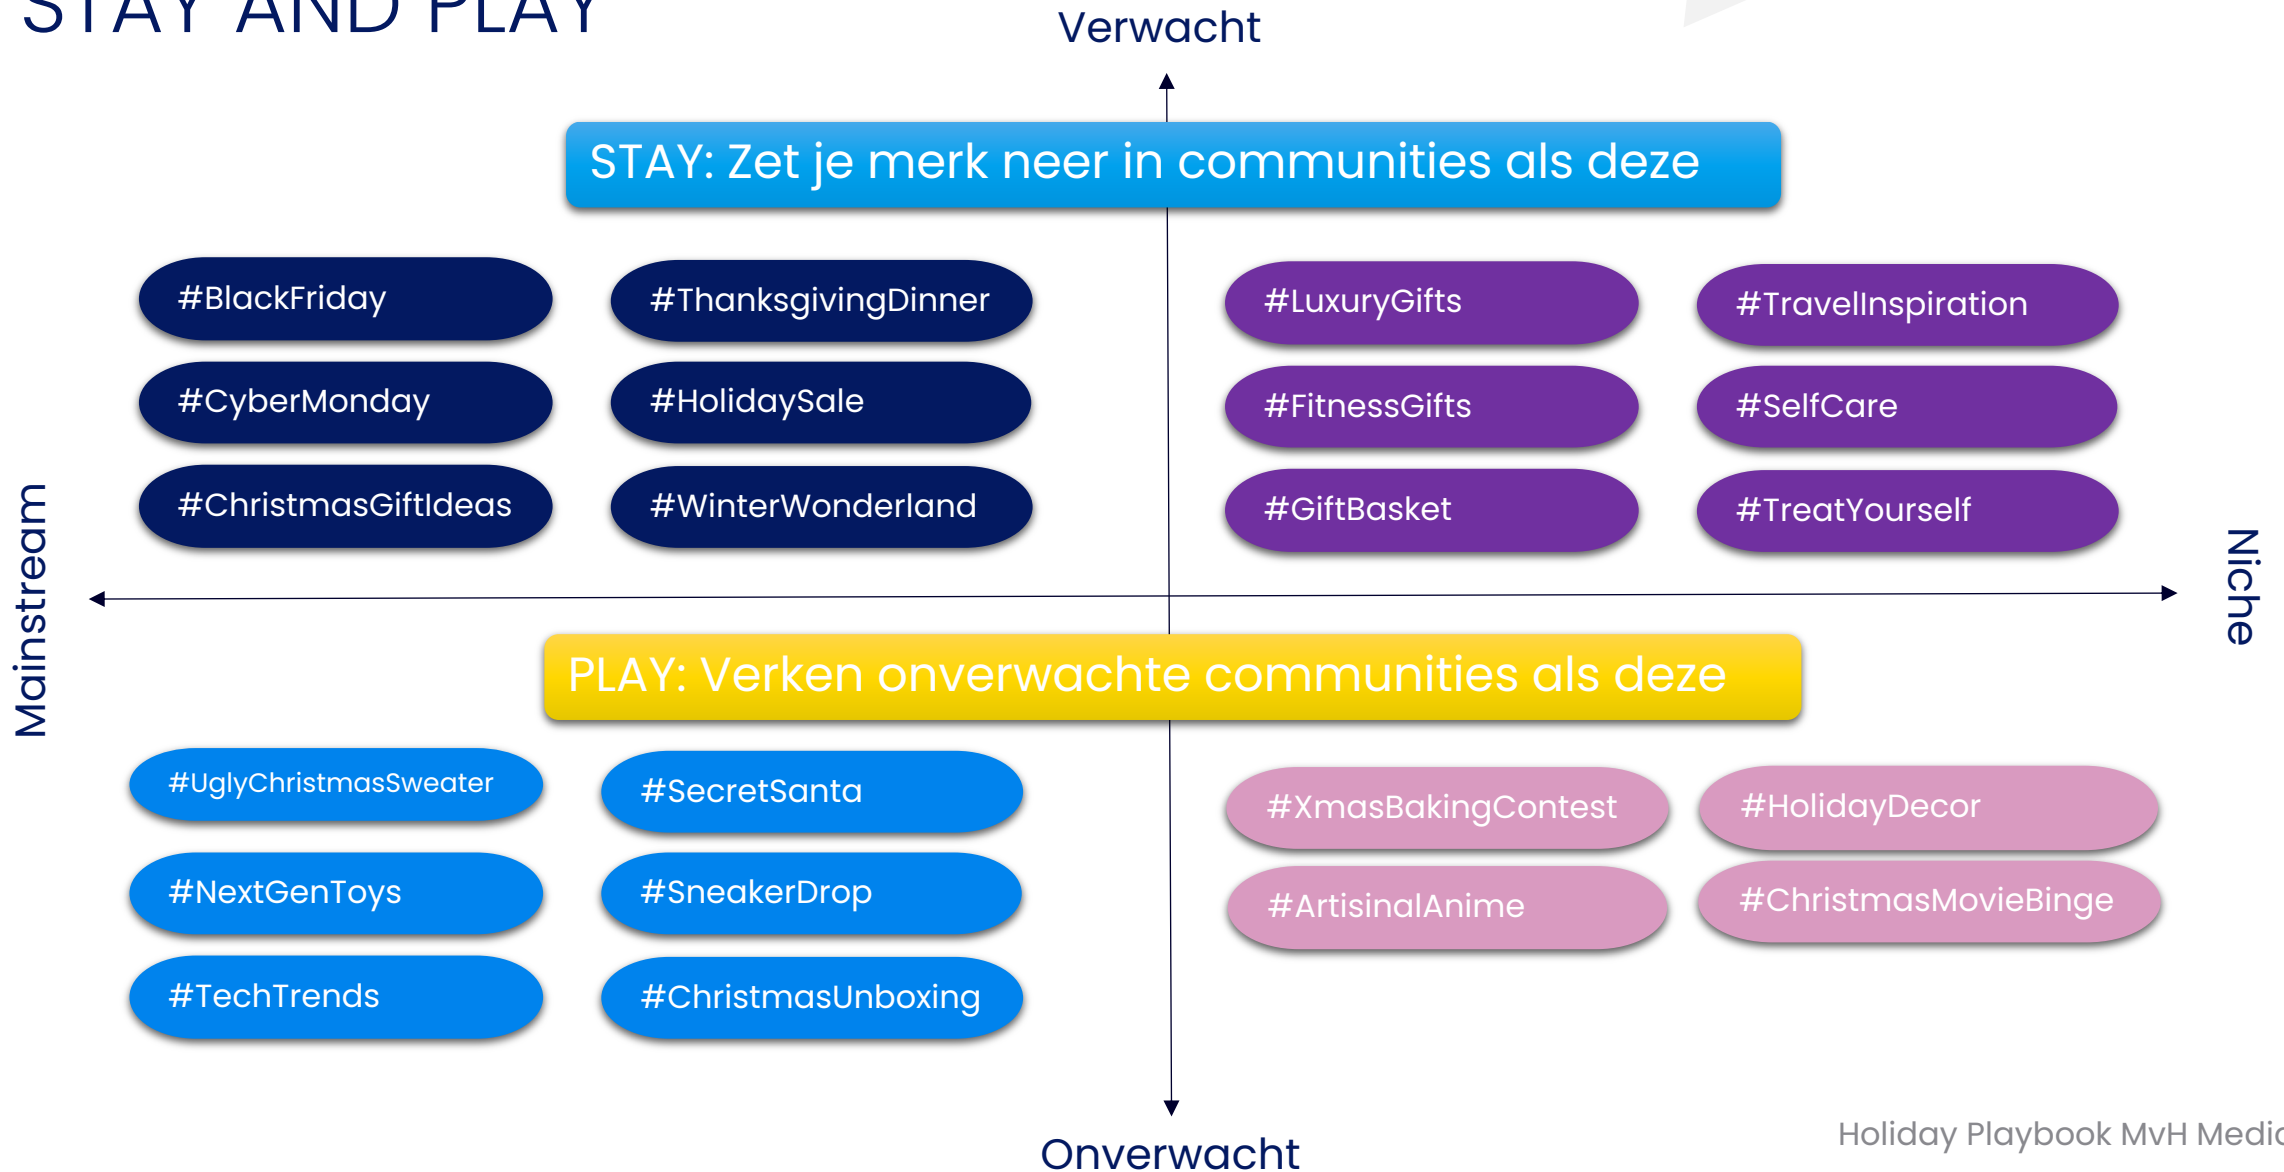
STAY AND PLAY

Verwacht

STAY: Zet je merk neer in communities als deze

#BlackFriday
#ThanksgivingDinner
#CyberMonday
#HolidaySale
#ChristmasGiftIdeas
#WinterWonderland

#LuxuryGifts
#TravelInspiration
#FitnessGifts
#SelfCare
#GiftBasket
#TreatYourself

Mainstream

Niche

PLAY: Verken onverwachte communities als deze

#UglyChristmasSweater
#SecretSanta
#NextGenToys
#SneakerDrop
#TechTrends
#ChristmasUnboxing

#XmasBakingContest
#HolidayDecor
#ArtisinalAnime
#ChristmasMovieBinge

Onverwacht

Holiday Playbook MvH Medi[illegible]